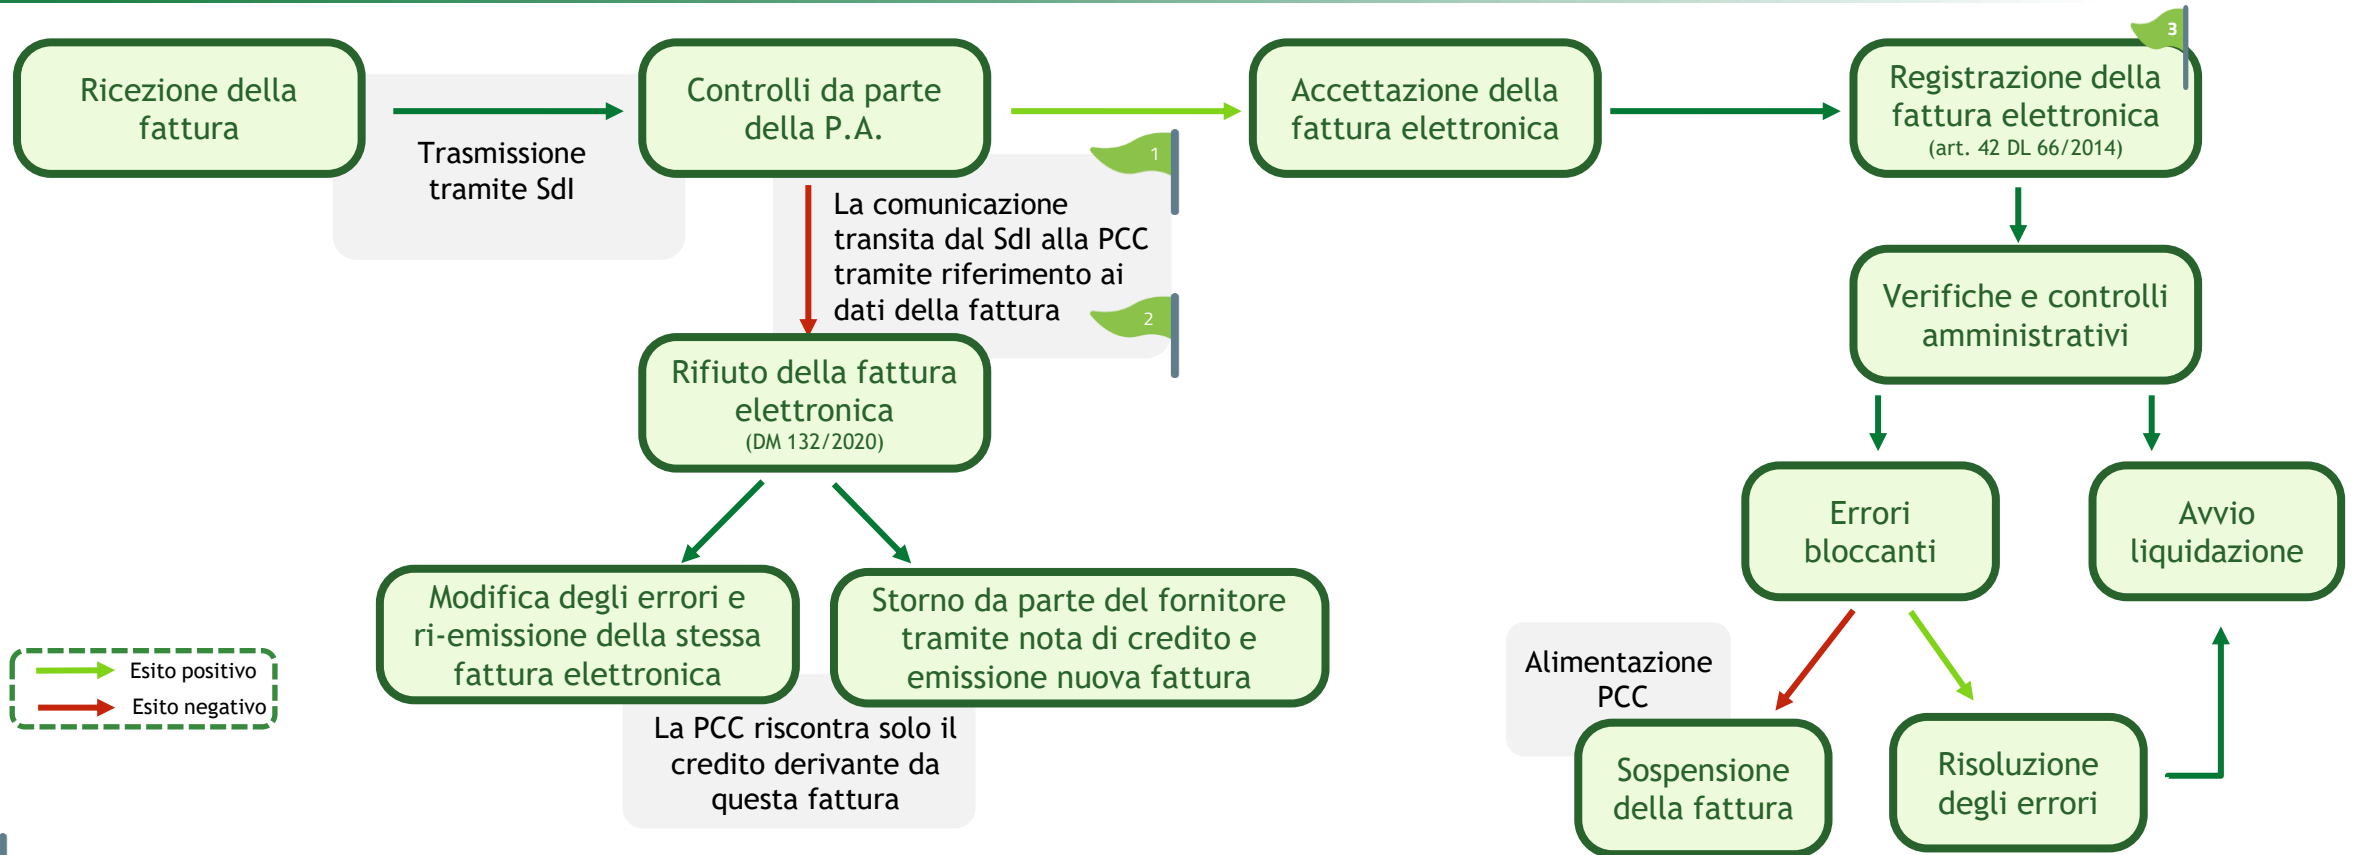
Ricezione della fattura

Trasmissione tramite SdI

Controlli da parte della P.A.

1

La comunicazione transita dal SdI alla PCC tramite riferimento ai dati della fattura

2

Accettazione della fattura elettronica

3

Registrazione della fattura elettronica
(art. 42 DL 66/2014)

Verifiche e controlli amministrativi

Rifiuto della fattura elettronica
(DM 132/2020)

Modifica degli errori e ri-emissione della stessa fattura elettronica

Storno da parte del fornitore tramite nota di credito e emissione nuova fattura

La PCC riscontra solo il credito derivante da questa fattura

Errori bloccanti

Avvio liquidazione

Alimentazione PCC

Sospensione della fattura

Risoluzione degli errori

Esito positivo
Esito negativo